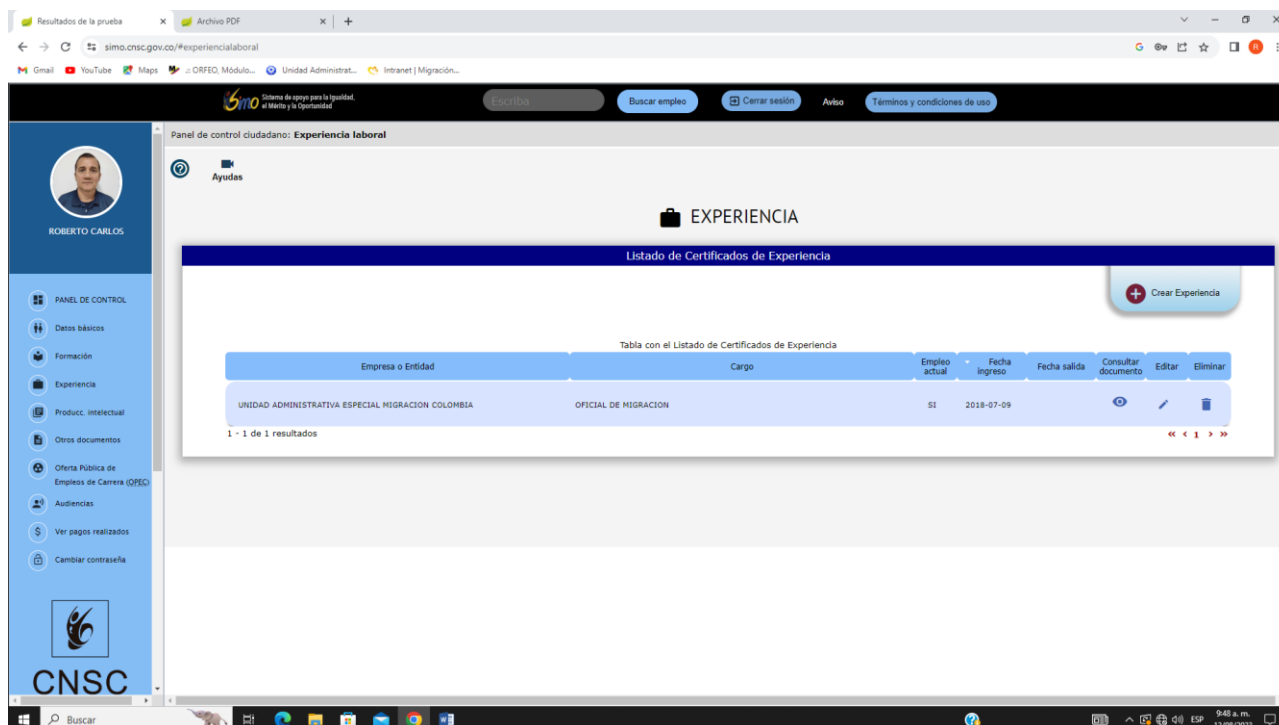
Resultados de la prueba × Archivo PDF × +

simo.cnsc.gov.co/#experiencialaboral

Gmail YouTube Maps :: ORFEO, Módulo... Unidad Administrat... Intranet | Migración...

simo Sistema de apoyo para la Igualdad, el Mérito y la Oportunidad

Escriba

Buscar empleo

Cerrar sesión

Aviso

Términos y condiciones de uso

Panel de control ciudadano: **Experiencia laboral**

Ayudas

ROBERTO CARLOS

PANEL DE CONTROL

Datos básicos

Formación

Experiencia

Producc. intelectual

Otros documentos

Oferta Pública de Empleos de Carrera (OPEC)

Audiencias

Ver pagos realizados

Cambiar contraseña

CNSC

EXPERIENCIA

Listado de Certificados de Experiencia

Crear Experiencia

Tabla con el Listado de Certificados de Experiencia

| Empresa o Entidad | Cargo | Empleo actual | Fecha ingreso | Fecha salida | Consultar documento | Editar | Eliminar |
|---|---|---|---|---|---|---|---|
| UNIDAD ADMINISTRATIVA ESPECIAL MIGRACION COLOMBIA | OFICIAL DE MIGRACION | SI | 2018-07-09 | | | | |

1 - 1 de 1 resultados

« ‹ 1 › »

Buscar

9:48 a. m.

ESP